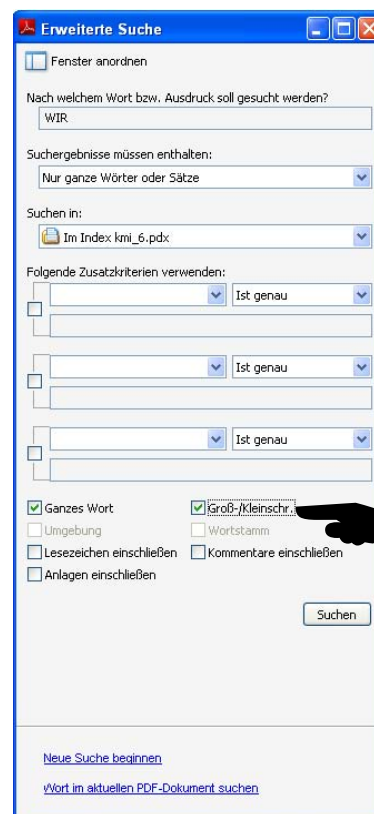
Erweiterte Suche

Fenster anordnen

Nach welchem Wort bzw. Ausdruck soll gesucht werden?
WIR

Suchergebnisse müssen enthalten:
Nur ganze Wörter oder Sätze

Suchen in:
Im Index kmi_6.pdx

Folgende Zusatzkriterien verwenden:
Ist genau
Ist genau
Ist genau

Ganzes Wort
Groß-/Kleinschr.
Umgebung
Wortstamm
Lesezeichen einschließen
Kommentare einschließen
Anlagen einschließen

Suchen

Neue Suche beginnen

Wort im aktuellen PDF-Dokument suchen